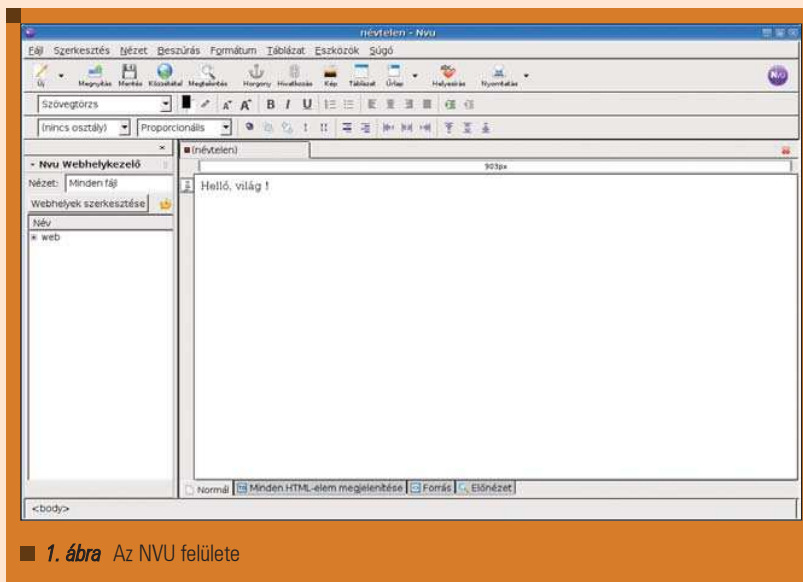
névtelen - Nvu

Fájl Szerkesztés Nézet Beszúrás Formátum Táblázat Eszközök Súgó

Új Megnyitás Mentés Közzététel Megtekintés Horgony Hivatkozás Kép Táblázat Űrlap Helyesírás Nyomtatás

Szövegtörzs

(nincs osztály) Proporcionális

Nvu Webhelykezelő

Nézet: Minden fájl

Webhelyek szerkesztése

Név

web

(névtelen)

903px

Helló, világ !

Normál Minden HTML-elem megjelenítése Forrás Előnézet

<body>

1. ábra Az NVU felülete